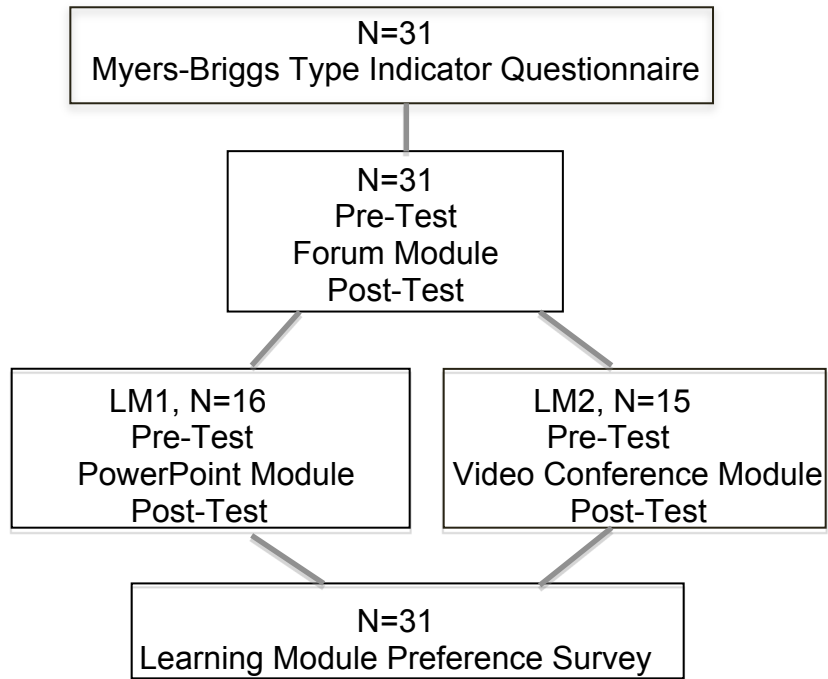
N=31
Myers-Briggs Type Indicator Questionnaire

N=31
Pre-Test
Forum Module
Post-Test

LM1, N=16
Pre-Test
PowerPoint Module
Post-Test

LM2, N=15
Pre-Test
Video Conference Module
Post-Test

N=31
Learning Module Preference Survey